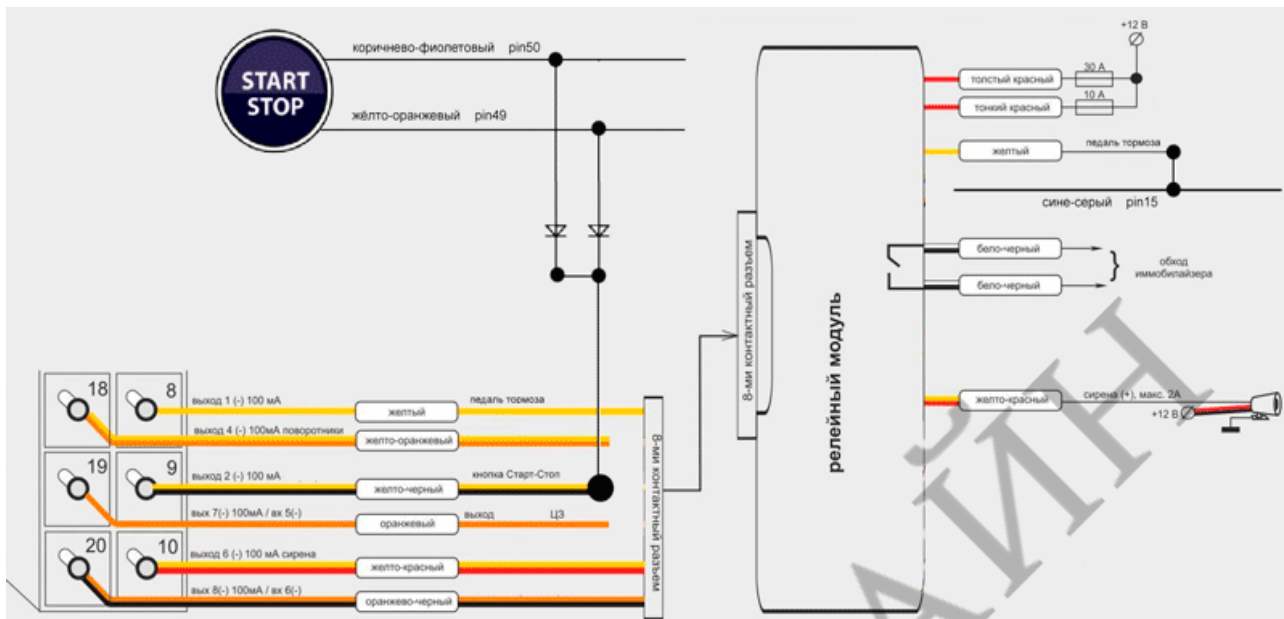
START STOP

коричнево-фиолетовый pin50

жёлто-оранжевый pin49

+12 В

толстый красный 30 А

тонкий красный 10 А

желтый педаль тормоза

сине-серый pin15

бело-черный

бело-черный

обход иммобилайзера

8-ми контактный разъем

релейный модуль

желто-красный сирена (+), макс. 2А

+12 В

18 8

выход 1 (-) 100 мА желтый педаль тормоза

выход 4 (-) 100мА поворотники желто-оранжевый

19 9

выход 2 (-) 100 мА желто-черный кнопка Старт-Стоп

вых 7(-) 100мА / вх 5(-) оранжевый выход ЦЗ

20 10

выход 6 (-) 100 мА сирена желто-красный

вых 8(-) 100мА / вх 6(-) оранжево-черный

8-ми контактный разъем

АЙН